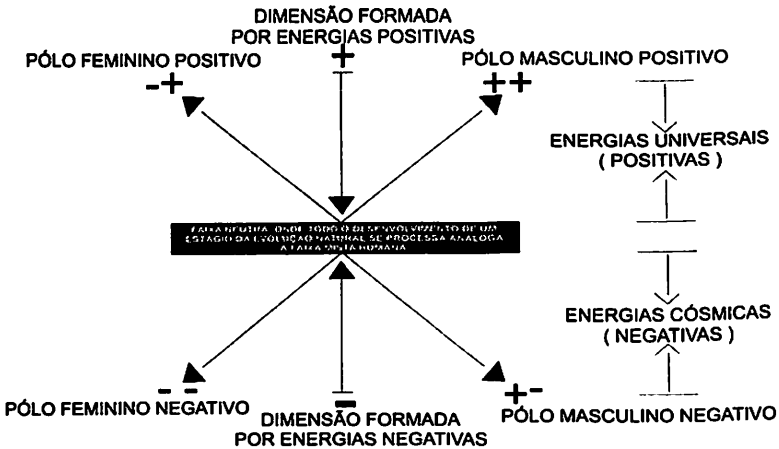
DIMENSÃO FORMADA POR ENERGIAS POSITIVAS

+

PÓLO FEMININO POSITIVO

-+

PÓLO MASCULINO POSITIVO

++

ENERGIAS UNIVERSAIS ( POSITIVAS )

FAIXA NEUTRA ONDE TODO O DESENVOLVIMENTO DE UM ESTÁGIO DA EVOLUÇÃO NATURAL SE PROCESSA ANÁLOGA A FAIXA MISTA HUMANA

ENERGIAS CÓSMICAS ( NEGATIVAS )

- -

-

+-

PÓLO FEMININO NEGATIVO

DIMENSÃO FORMADA POR ENERGIAS NEGATIVAS

PÓLO MASCULINO NEGATIVO